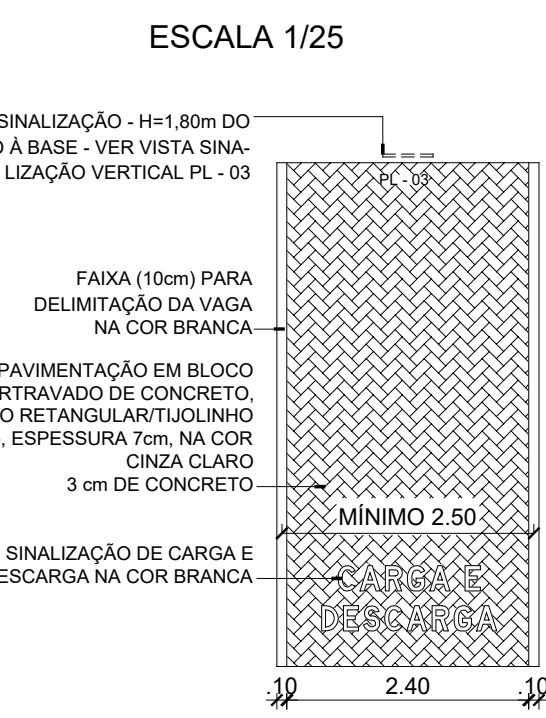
ESCALA 1/25

SINALIZAÇÃO - H=1,80m DO
Ô À BASE - VER VISTA SINA-
LIZAÇÃO VERTICAL PL - 03

PL - 03

FAIXA (10cm) PARA
DELIMITAÇÃO DA VAGA
NA COR BRANCA

PAVIMENTAÇÃO EM BLOCO
RTRAVADO DE CONCRETO,
O RETANGULAR/TIJOLINHO
, ESPESSURA 7cm, NA COR
CINZA CLARO
3 cm DE CONCRETO

MÍNIMO 2.50

SINALIZAÇÃO DE CARGA E
ESCARGA NA COR BRANCA

CARGA E
DESCARGA

.10
2.40
.10